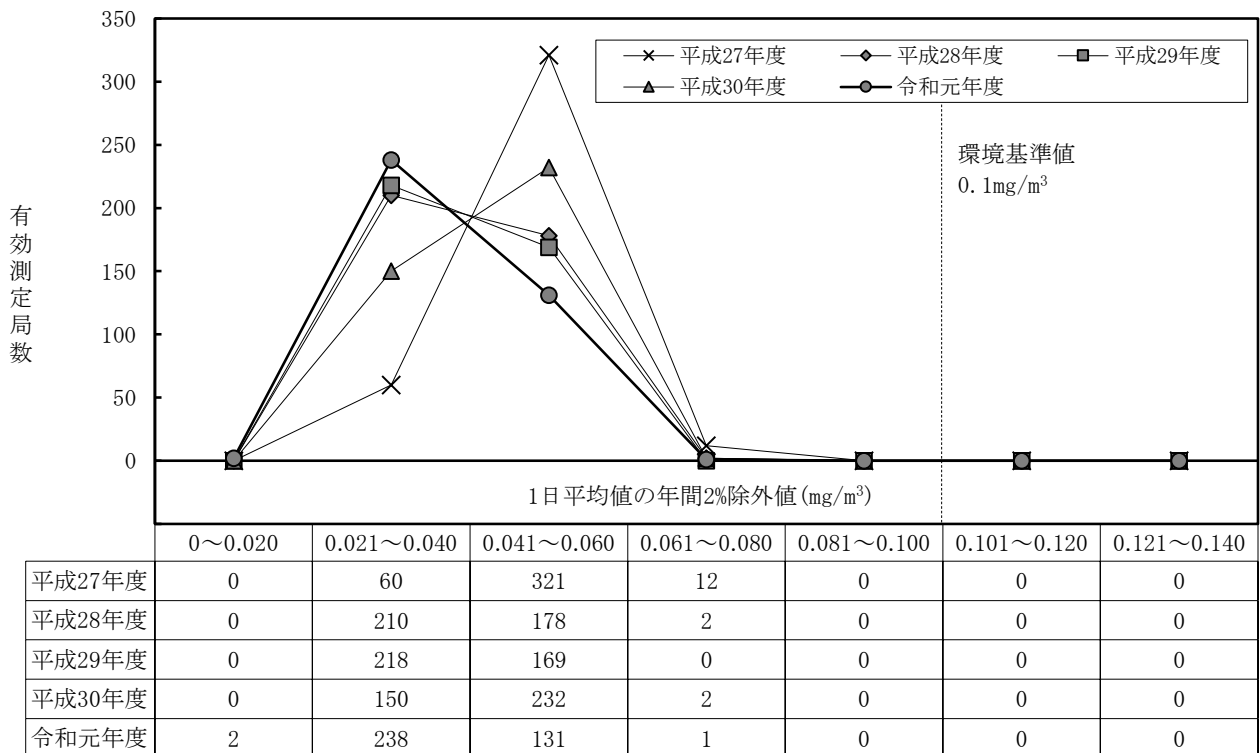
350
300
250
200
150
100
50
0

有効測定局数

平成27年度
平成28年度
平成29年度
平成30年度
令和元年度

環境基準値
0.1mg/m$^3$

1日平均値の年間2%除外値(mg/m$^3$)

| | 0～0.020 | 0.021～0.040 | 0.041～0.060 | 0.061～0.080 | 0.081～0.100 | 0.101～0.120 | 0.121～0.140 |
|---|---|---|---|---|---|---|---|
| 平成27年度 | 0 | 60 | 321 | 12 | 0 | 0 | 0 |
| 平成28年度 | 0 | 210 | 178 | 2 | 0 | 0 | 0 |
| 平成29年度 | 0 | 218 | 169 | 0 | 0 | 0 | 0 |
| 平成30年度 | 0 | 150 | 232 | 2 | 0 | 0 | 0 |
| 令和元年度 | 2 | 238 | 131 | 1 | 0 | 0 | 0 |